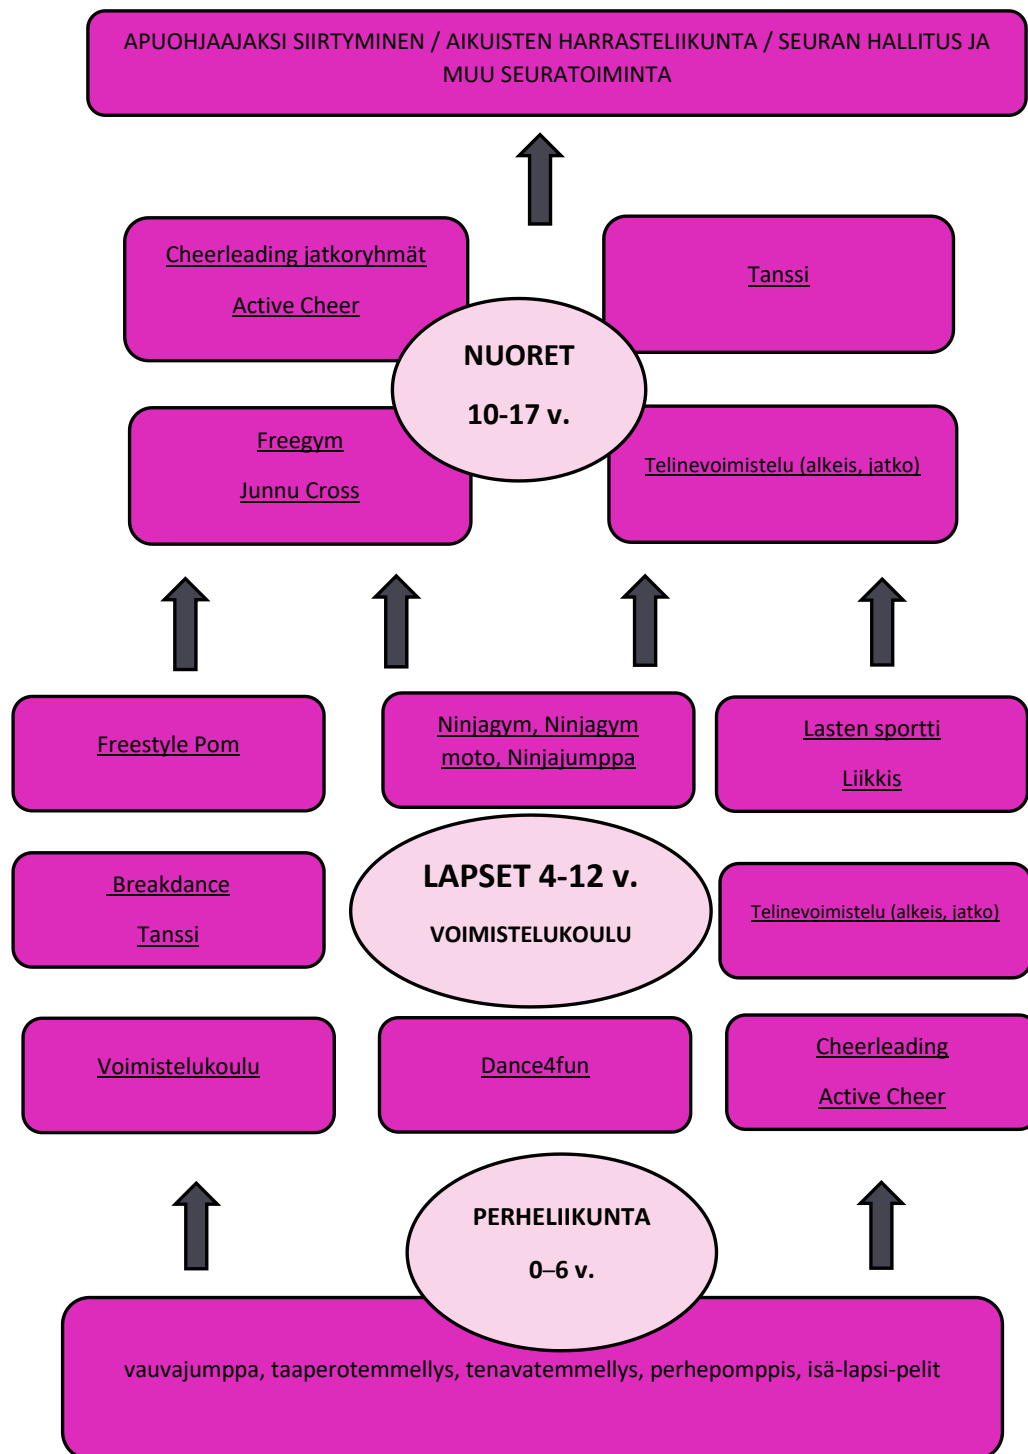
APUOHJAAJAKSI SIIRTYMINEN / AIKUISTEN HARRASTELIIKUNTA / SEURAN HALLITUS JA MUU SEURATOIMINTA

Cheerleading jatkoryhmät

Active Cheer

Tanssi

NUORET

10-17 v.

Freegym

Junnu Cross

Telinevoimistelu (alkeis, jatko)

Freestyle Pom

Ninjagym, Ninjagym moto, Ninjajumppa

Lasten sportti

Liikkis

Breakdance

Tanssi

LAPSET 4-12 v.

VOIMISTELUKOULU

Telinevoimistelu (alkeis, jatko)

Voimistelukoulu

Dance4fun

Cheerleading

Active Cheer

PERHELIIKUNTA

0–6 v.

vauvajumppa, taaperotemmellys, tenavatemmellys, perhepomppis, isä-lapsi-pelit